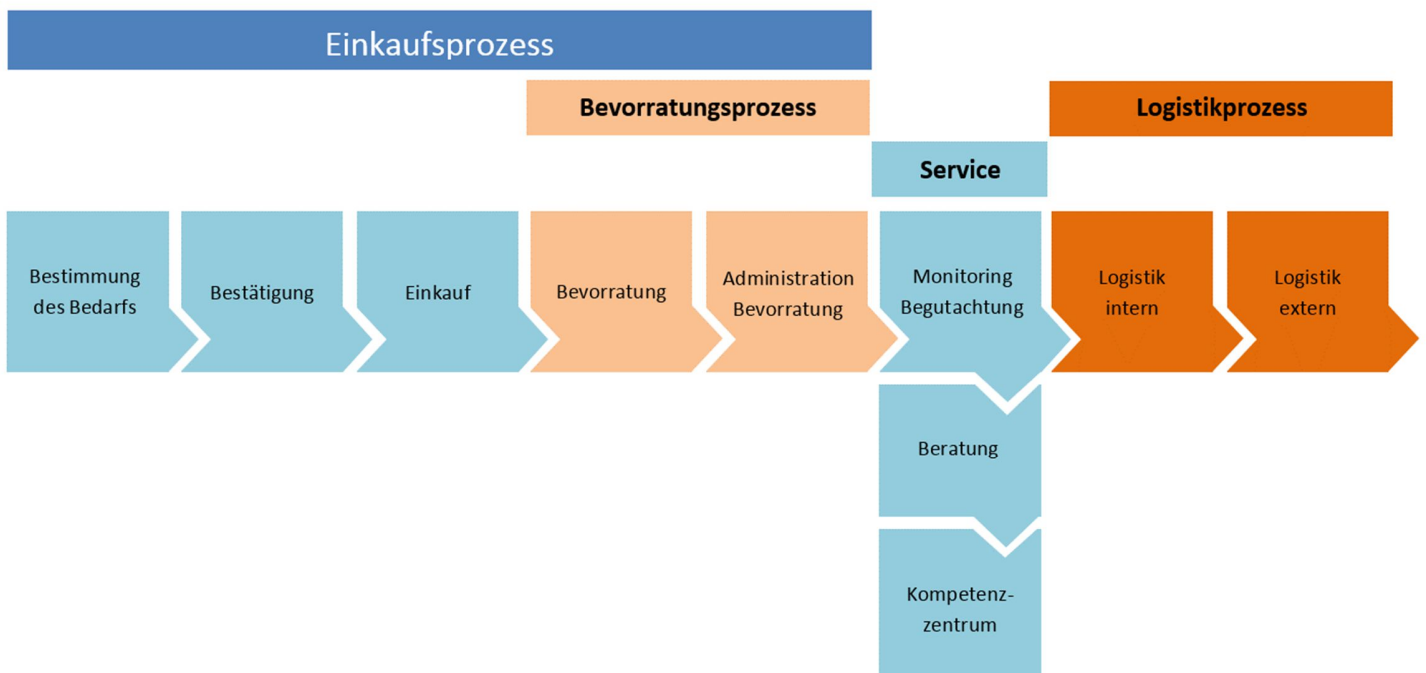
Einkaufsprozess

Bevorratungsprozess

Logistikprozess

Service

Bestimmung des Bedarfs

Bestätigung

Einkauf

Bevorratung

Administration Bevorratung

Monitoring Begutachtung

Logistik intern

Logistik extern

Beratung

Kompetenz-zentrum